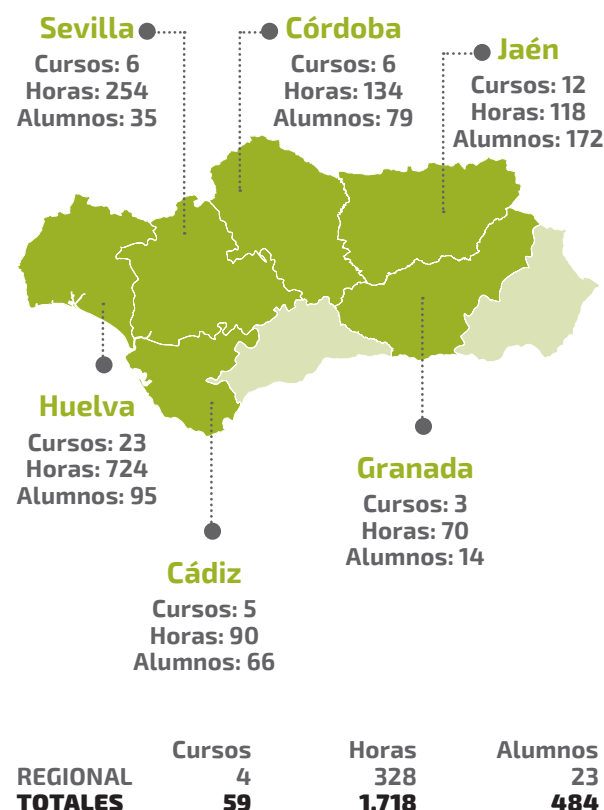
Sevilla
Cursos: 6
Horas: 254
Alumnos: 35

Córdoba
Cursos: 6
Horas: 134
Alumnos: 79

Jaén
Cursos: 12
Horas: 118
Alumnos: 172

Huelva
Cursos: 23
Horas: 724
Alumnos: 95

Granada
Cursos: 3
Horas: 70
Alumnos: 14

Cádiz
Cursos: 5
Horas: 90
Alumnos: 66

| | Cursos | Horas | Alumnos |
|---|---|---|---|
| REGIONAL | 4 | 328 | 23 |
| TOTALES | 59 | 1.718 | 484 |